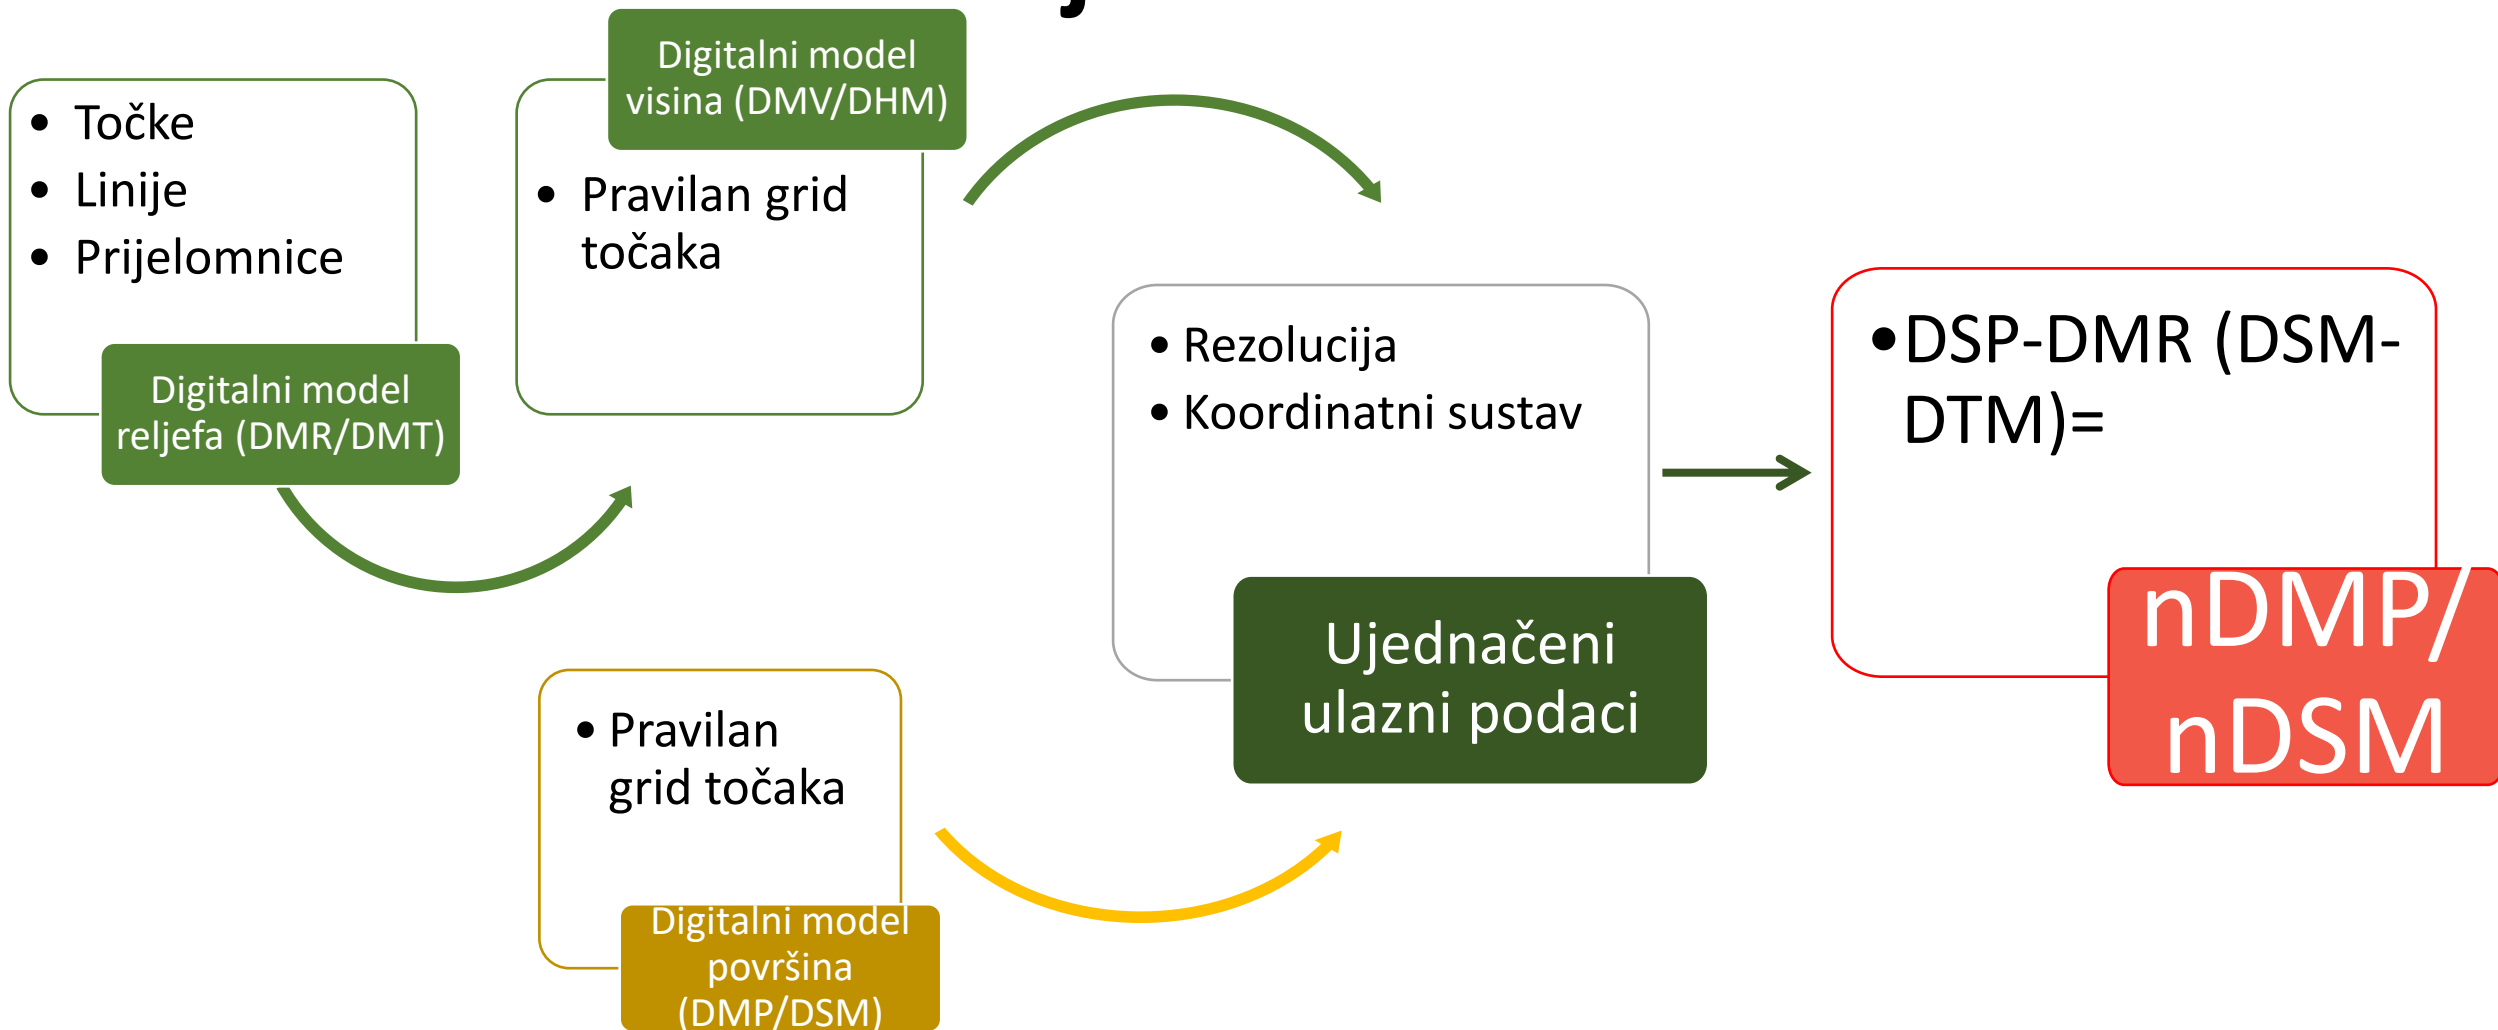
- Točke
- Linije
- Prijelomnice

Digitalni model reljefa (DMR/DMT)

Digitalni model visina (DMV/DHM)

- Pravilan grid točaka

- Rezolucija
- Koordinatni sustav

Ujednačeni ulazni podaci

- DSP-DMR (DSM-DTM)=

nDMP/ nDSM

- Pravilan grid točaka

Digitalni model površina (DMP/DSM)